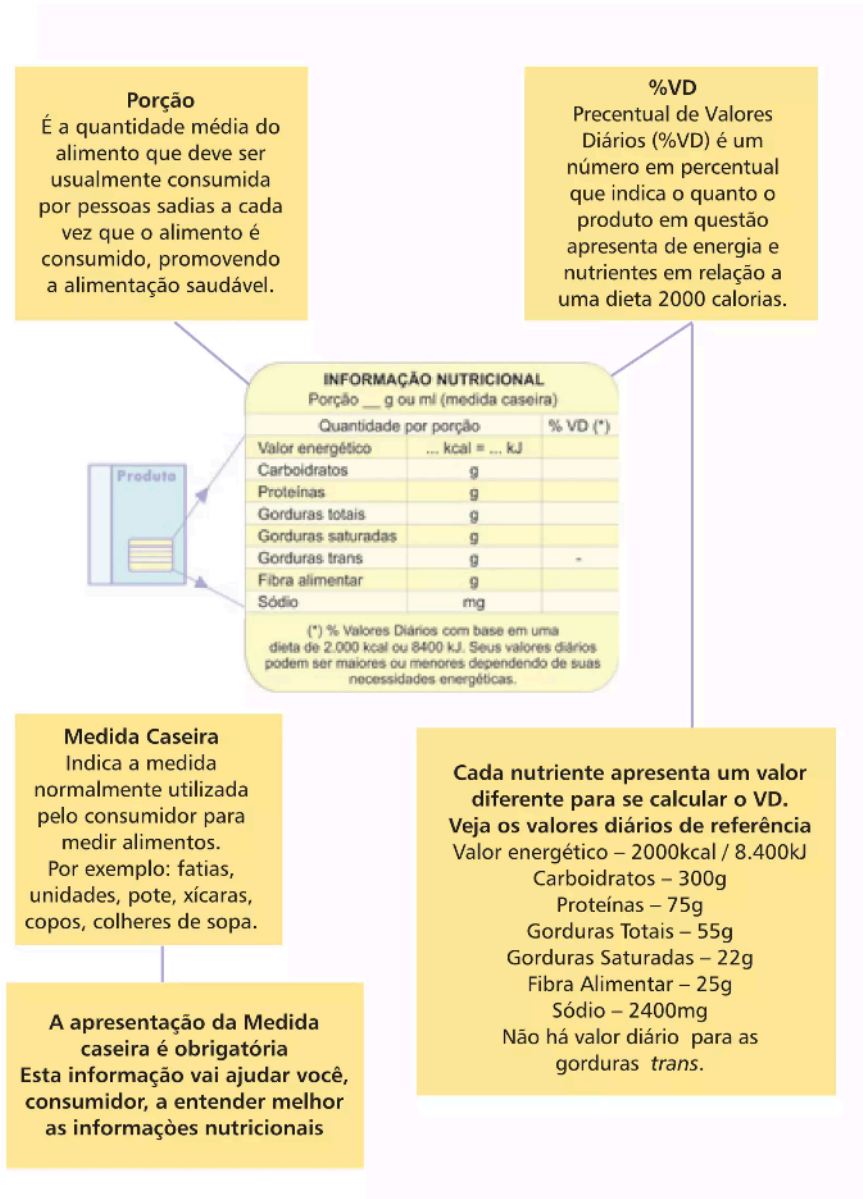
**Porção**
É a quantidade média do alimento que deve ser usualmente consumida por pessoas sadias a cada vez que o alimento é consumido, promovendo a alimentação saudável.

**%VD**
Precentual de Valores Diários (%VD) é um número em percentual que indica o quanto o produto em questão apresenta de energia e nutrientes em relação a uma dieta 2000 calorias.

Produto

**INFORMAÇÃO NUTRICIONAL**
Porção __ g ou ml (medida caseira)

| Quantidade por porção | | % VD (*) |
|---|---|---|
| Valor energético | ... kcal = ... kJ | |
| Carboidratos | g | |
| Proteínas | g | |
| Gorduras totais | g | |
| Gorduras saturadas | g | |
| Gorduras trans | g | - |
| Fibra alimentar | g | |
| Sódio | mg | |

(*) % Valores Diários com base em uma dieta de 2.000 kcal ou 8400 kJ. Seus valores diários podem ser maiores ou menores dependendo de suas necessidades energéticas.

**Medida Caseira**
Indica a medida normalmente utilizada pelo consumidor para medir alimentos.
Por exemplo: fatias, unidades, pote, xícaras, copos, colheres de sopa.

**Cada nutriente apresenta um valor diferente para se calcular o VD.**
**Veja os valores diários de referência**
Valor energético – 2000kcal / 8.400kJ
Carboidratos – 300g
Proteínas – 75g
Gorduras Totais – 55g
Gorduras Saturadas – 22g
Fibra Alimentar – 25g
Sódio – 2400mg
Não há valor diário para as gorduras *trans*.

**A apresentação da Medida caseira é obrigatória**
**Esta informação vai ajudar você, consumidor, a entender melhor as informaçòes nutricionais**